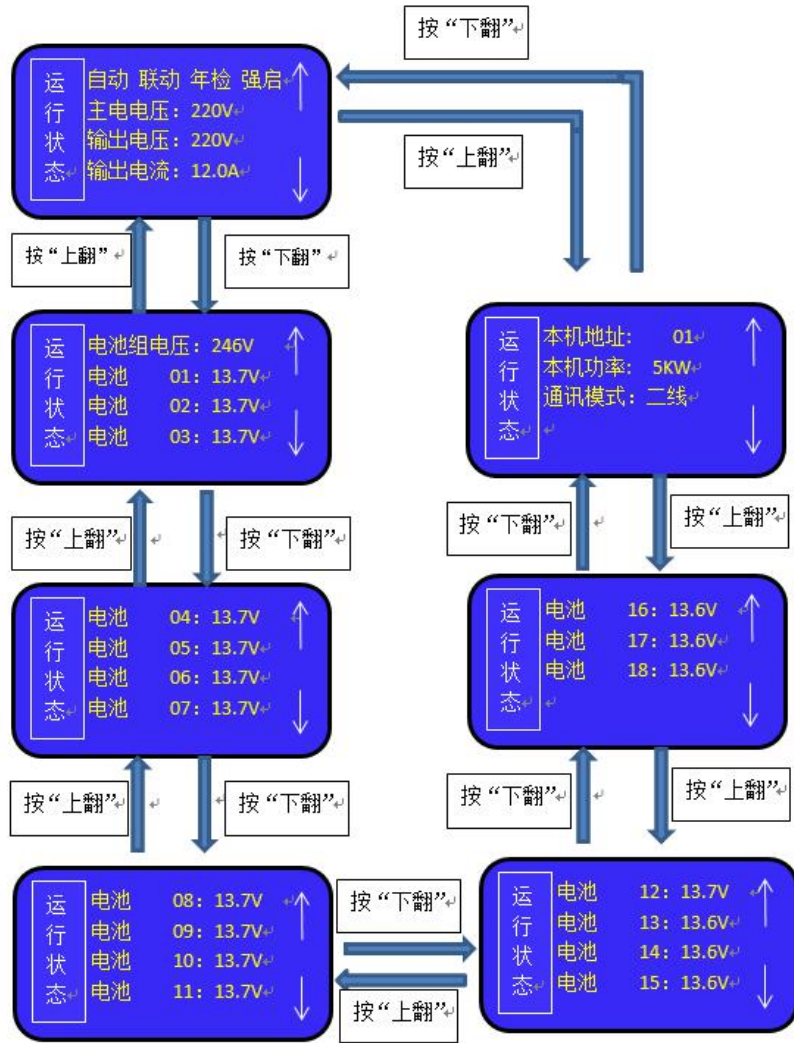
按"下翻"

运行状态

自动 联动 年检 强启 ↑
主电电压：220V
输出电压：220V
输出电流：12.0A ↓

按"上翻"

按"上翻"

按"下翻"

运行状态

电池组电压：246V ↑
电池 01：13.7V
电池 02：13.7V
电池 03：13.7V ↓

按"上翻"

按"下翻"

运行状态

电池 04：13.7V ↑
电池 05：13.7V
电池 06：13.7V
电池 07：13.7V ↓

按"上翻"

按"下翻"

运行状态

电池 08：13.7V ↑
电池 09：13.7V
电池 10：13.7V
电池 11：13.7V ↓

按"下翻"

按"上翻"

运行状态

本机地址： 01 ↑
本机功率： 5KW
通讯模式：二线 ↓

按"下翻"

按"上翻"

运行状态

电池 16：13.6V ↑
电池 17：13.6V
电池 18：13.6V ↓

按"下翻"

按"上翻"

运行状态

电池 12：13.7V ↑
电池 13：13.6V
电池 14：13.6V
电池 15：13.6V ↓